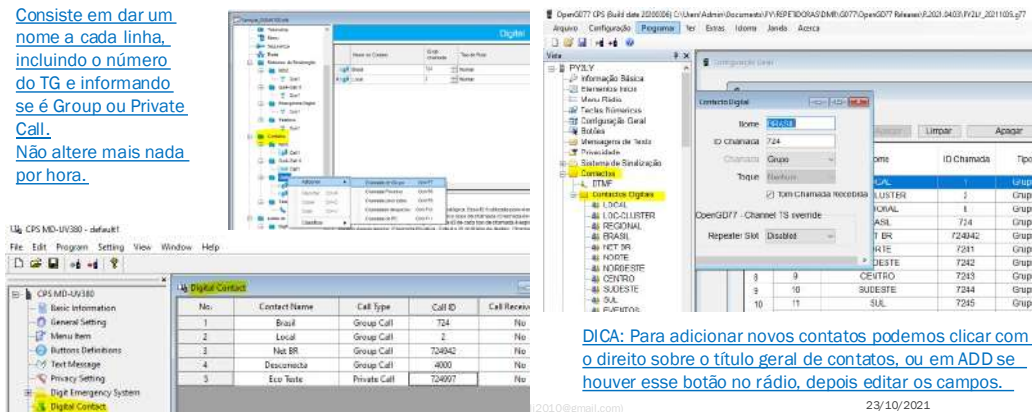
Consiste em dar um nome a cada linha, incluindo o número do TG e informando se é Group ou Private Call.
Não altere mais nada por hora.

OpenGD77 CPS (Build date 20200306) C:\Users\Admin\Documents\PY\REPETIDORAS\DMR\GD77\OpenGD77 Releases\PY2LY_2021.04.03\PY2LY_20211105.g77
Arquivo Configuração Programa Ver Extras Idioma Janela Acerca

Vista
PY3LY
Informação Básica
Elementos fixos
Menu Rádio
Teclas Numéricas
Configuração Geral
Botões
Mensagens de Texto
Privacidade
Sistema de Sinalização
Contactos
DTMF
Contactos Digitais
LOCAL
LOC-CLUSTER
REGIONAL
BRASIL
NET BR
NORTE
NORDESTE
CENTRO
SUDESTE
SUL
EVENTOS

Contacto Digital
Nome BRASIL
ID Chamada 724
Chamada Grupo
Toque Nenhum
Tom Chamada Recebida
OpenGD77 - Channel TS override
Repeater Slot Disabled

Limpar Apagar
Nome ID Chamada Tipo
LOCAL 1 Grup
CLUSTER 2 Grup
REGIONAL 8 Grup
BRASIL 724 Grup
NET BR 724942 Grup
NORTE 7241 Grup
NORDESTE 7242 Grup
8 9 CENTRO 7243 Grup
9 10 SUDESTE 7244 Grup
10 11 SUL 7245 Grup

CPS MD-UV380 - default1
File Edit Program Setting View Window Help

CPS MD-UV380
Basic Information
General Setting
Menu Item
Buttons Definitions
Text Message
Privacy Setting
Digit Emergency System
Digital Contact

Digital Contact
| No. | Contact Name | Call Type | Call ID | Call Receive |
|---|---|---|---|---|
| 1 | Brasil | Group Call | 724 | No |
| 2 | Local | Group Call | 2 | No |
| 3 | Net BR | Group Call | 724942 | No |
| 4 | Desconecta | Group Call | 4000 | No |
| 5 | Eco Teste | Private Call | 724997 | No |

DICA: Para adicionar novos contatos podemos clicar com o direito sobre o título geral de contatos, ou em ADD se houver esse botão no rádio, depois editar os campos.

23/10/2021